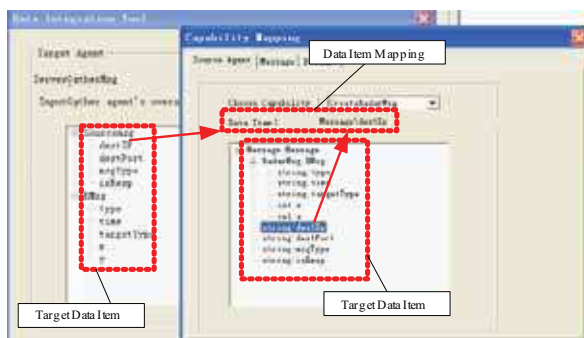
Data Integration Tool

Target Agent

ServerCytherMsg

InputCyther agent's overa

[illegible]
destIP
destPort
msgType
isResp
RMsg
type
time
targetType
x
y

Capability Mapping

Source Agent | Message | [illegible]

Data Item Mapping

Choose Capability: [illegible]

Data Item: Message\destIp

Message Message
RadarMsg RMsg
string type
string time
string targetType
int x
int y
string destIp
string destPort
string msgType
string isResp

Target Data Item

Target Data Item